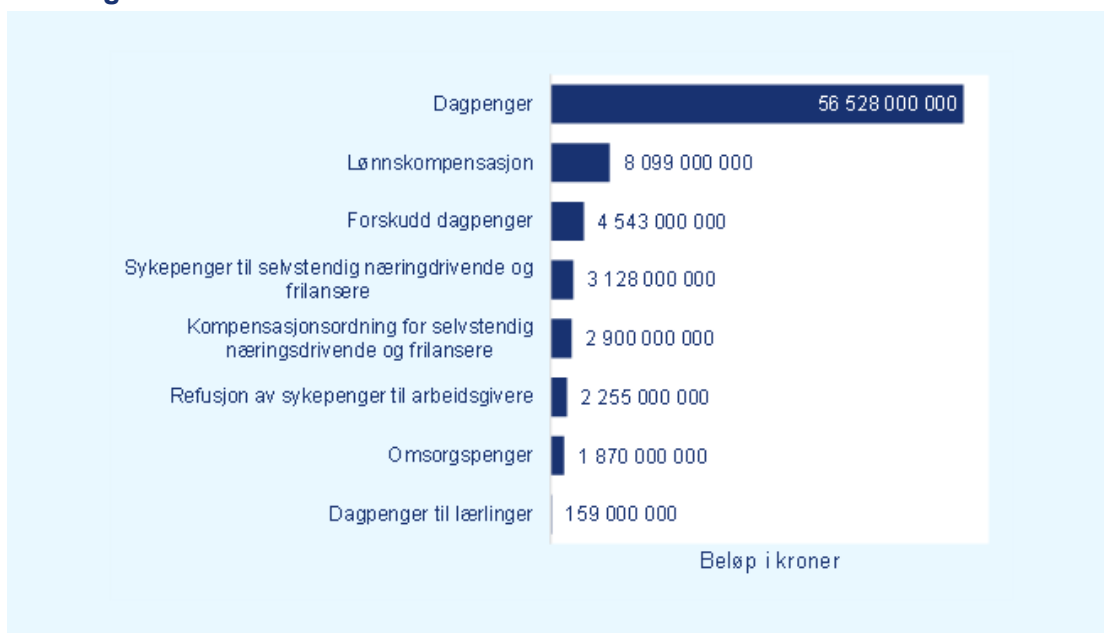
Dagpenger 56 528 000 000
Lønnskompensasjon 8 099 000 000
Forskudd dagpenger 4 543 000 000
Sykepenger til selvstendig næringdrivende og frilansere 3 128 000 000
Kompensasjonsordning for selvstendig næringsdrivende og frilansere 2 900 000 000
Refusjon av sykepenger til arbeidsgivere 2 255 000 000
Omsorgspenger 1 870 000 000
Dagpenger til lærlinger 159 000 000

Beløp i kroner